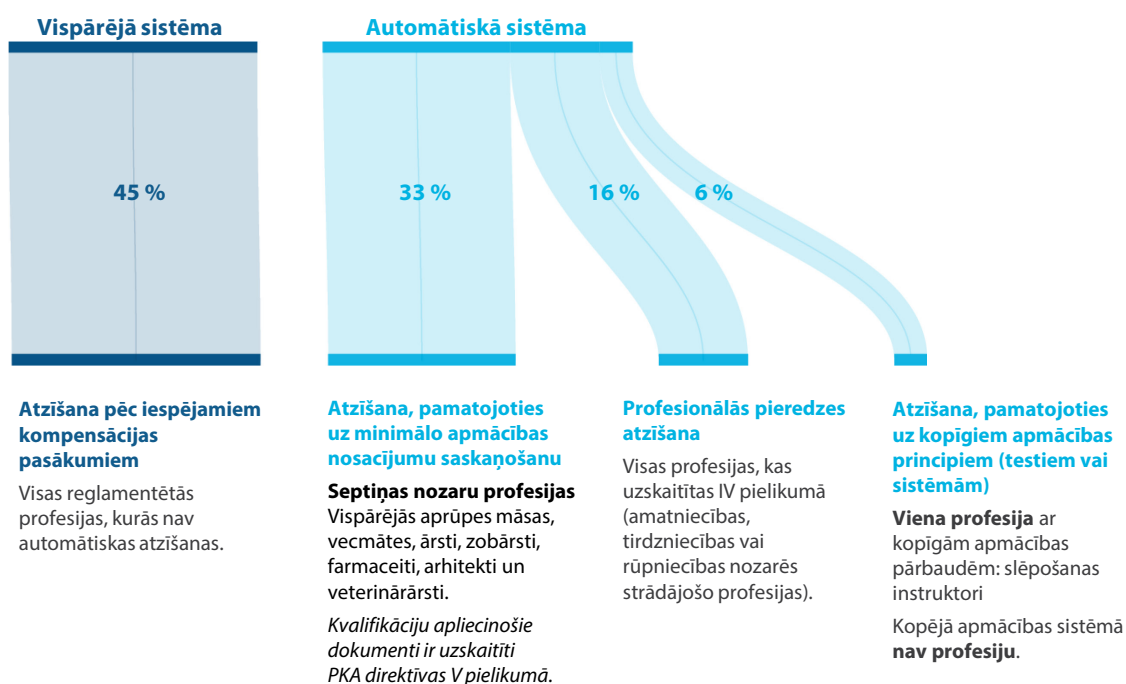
Vispārējā sistēma

Automātiskā sistēma

45 %

33 %

16 %

6 %

Atzīšana pēc iespējamiem kompensācijas pasākumiem

Visas reglamentētās profesijas, kurās nav automātiskas atzīšanas.

Atzīšana, pamatojoties uz minimālo apmācības nosacījumu saskaņošanu

Septiņas nozaru profesijas
Vispārējās aprūpes māsas, vecmātes, ārsti, zobārsti, farmaceiti, arhitekti un veterinārārsti.

Kvalifikāciju apliecinošie dokumenti ir uzskaitīti PKA direktīvas V pielikumā.

Profesionālās pieredzes atzīšana

Visas profesijas, kas uzskaitītas IV pielikumā (amatniecības, tirdzniecības vai rūpniecības nozarēs strādājošo profesijas).

Atzīšana, pamatojoties uz kopīgiem apmācības principiem (testiem vai sistēmām)

Viena profesija ar kopīgām apmācības pārbaudēm: slēpošanas instruktori

Kopējā apmācības sistēmā nav profesiju.